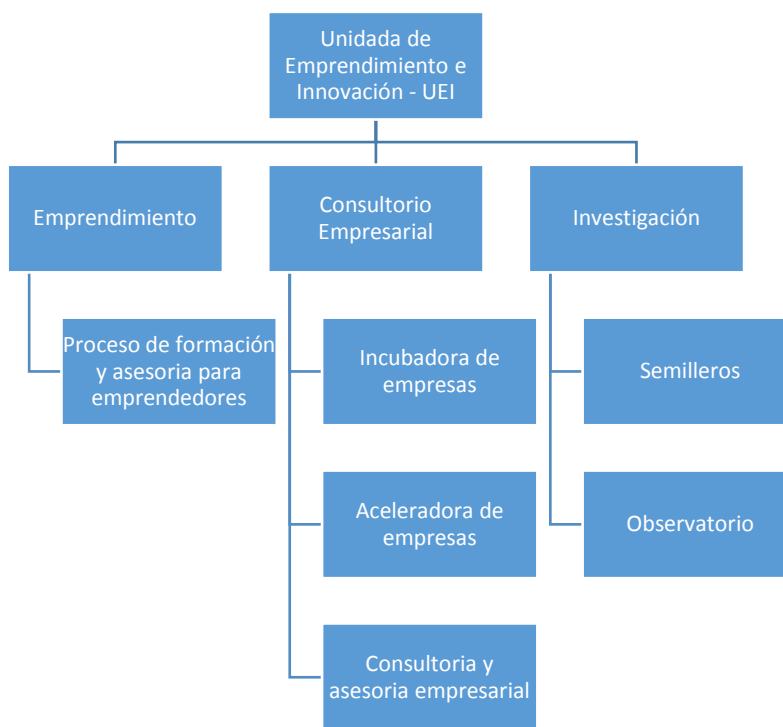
Unidada de Emprendimiento e Innovación - UEI

Emprendimiento

Proceso de formación y asesoria para emprendedores

Consultorio Empresarial

Incubadora de empresas

Aceleradora de empresas

Consultoria y asesoria empresarial

Investigación

Semilleros

Observatorio